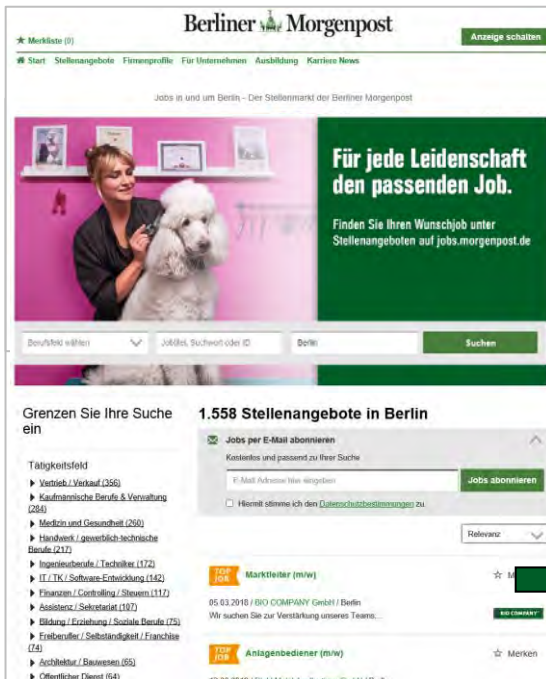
Berliner Morgenpost

Merkliste (0)

Anzeige schalten

Start Stellenangebote Firmenprofile Für Unternehmen Ausbildung Karriere News

Jobs in und um Berlin - Der Stellenmarkt der Berliner Morgenpost

Für jede Leidenschaft den passenden Job.

Finden Sie Ihren Wunschjob unter Stellenangeboten auf jobs.morgenpost.de

Berufsfeld wählen

Jobtitel, Suchwort oder ID

Berlin

Suchen

Grenzen Sie Ihre Suche ein

Tätigkeitsfeld

Vertrieb / Verkauf (356)

Kaufmännische Berufe & Verwaltung (284)

Medizin und Gesundheit (260)

Handwerk / gewerblich-technische Berufe (217)

Ingenieurberufe / Techniker (172)

IT / TK / Software-Entwicklung (142)

Finanzen / Controlling / Steuern (117)

Assistenz / Sekretariat (107)

Bildung / Erziehung / Soziale Berufe (75)

Freiberufler / Selbständigkeit / Franchise (74)

Architektur / Bauwesen (65)

Öffentlicher Dienst (64)

1.558 Stellenangebote in Berlin

Jobs per E-Mail abonnieren

Kostenlos und passend zu Ihrer Suche

E-Mail Adresse hier eingeben

Jobs abonnieren

Hiermit stimme ich den Datenschutzbestimmungen zu

Relevanz

TOP JOB

Marktleiter (m/w)

M

05.03.2018 / BIO COMPANY GmbH / Berlin

Wir suchen Sie zur Verstärkung unseres Teams:...

BIO COMPANY

TOP JOB

Anlagenbediener (m/w)

Merken

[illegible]